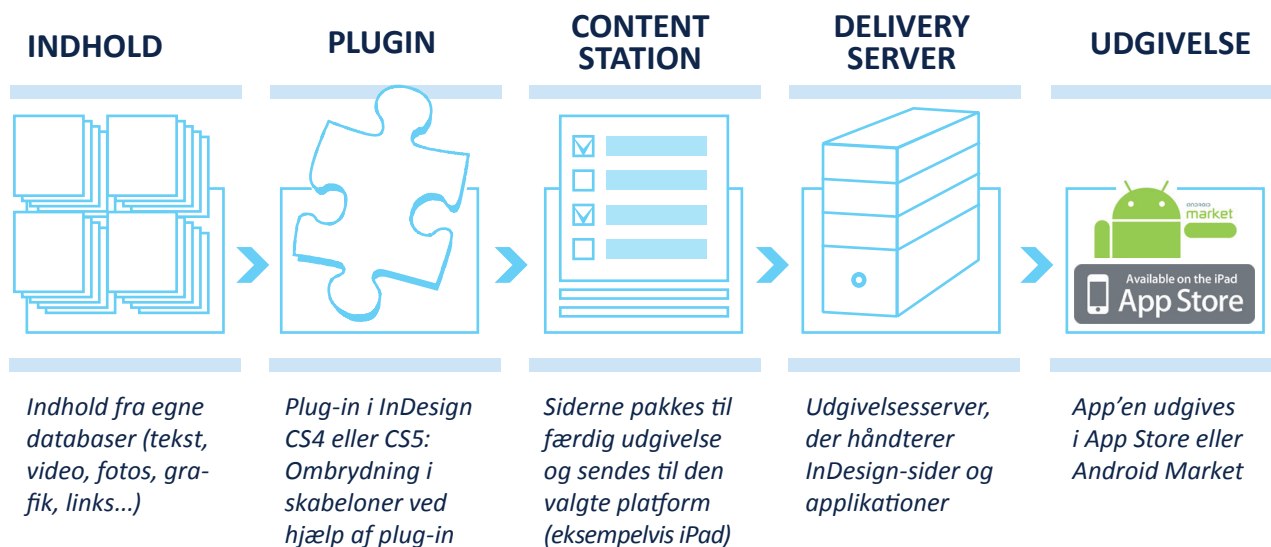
INDHOLD

Indhold fra egne databaser (tekst, video, fotos, grafik, links...)

PLUGIN

Plug-in i InDesign CS4 eller CS5: Ombrydning i skabeloner ved hjælp af plug-in

CONTENT STATION

Siderne pakkes til færdig udgivelse og sendes til den valgte platform (eksempelvis iPad)

DELIVERY SERVER

Udgivelsesserver, der håndterer InDesign-sider og applikationer

UDGIVELSE

android market

Available on the iPad
App Store

App'en udgives i App Store eller Android Market